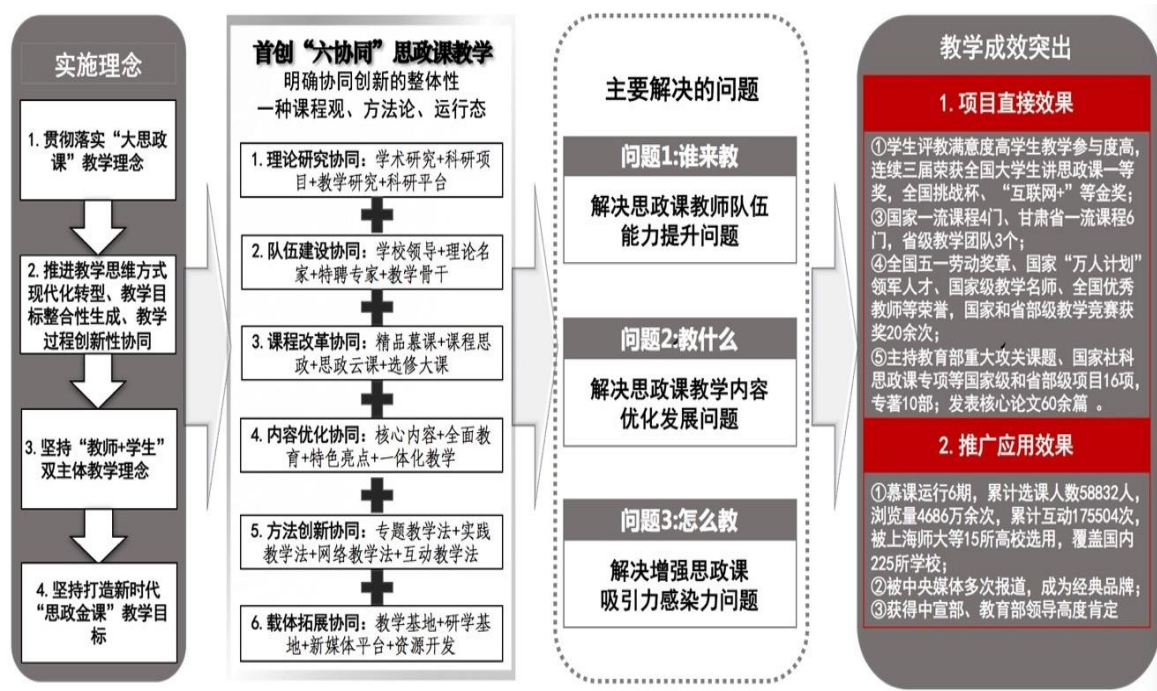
实施理念

1. 贯彻落实“大思政课”教学理念

2. 推进教学思维方式现代化转型、教学目标整合性生成、教学过程创新性协同

3. 坚持“教师+学生”双主体教学理念

4. 坚持打造新时代“思政金课”教学目标

首创“六协同”思政课教学
明确协同创新的整体性
一种课程观、方法论、运行态

1. 理论研究协同：学术研究+科研项目+教学研究+科研平台

2. 队伍建设协同：学校领导+理论名家+特聘专家+教学骨干

3. 课程改革协同：精品慕课+课程思政+思政云课+选修大课

4. 内容优化协同：核心内容+全面教育+特色亮点+一体化教学

5. 方法创新协同：专题教学法+实践教学法+网络教学法+互动教学法

6. 载体拓展协同：教学基地+研学基地+新媒体平台+资源开发

主要解决的问题

问题1:谁来教
解决思政课教师队伍能力提升问题

问题2:教什么
解决思政课教学内容优化发展问题

问题3:怎么教
解决增强思政课吸引力感染力问题

教学成效突出

1. 项目直接效果

①学生评教满意度高学生教学参与度高，连续三届荣获全国大学生讲思政课一等奖，全国挑战杯、“互联网+”等金奖；
③国家一流课程4门、甘肃省一流课程6门，省级教学团队3个；
④全国五一劳动奖章、国家“万人计划”领军人才、国家级教学名师、全国优秀教师等荣誉，国家和省部级教学竞赛获奖20余次；
⑤主持教育部重大攻关课题、国家社科思政课专项等国家级和省部级项目16项，专著10部；发表核心论文60余篇 。

2. 推广应用效果

①慕课运行6期，累计选课人数58832人，浏览量4686万余次，累计互动175504次，被上海师大等15所高校选用，覆盖国内225所学校；
②被中央媒体多次报道，成为经典品牌；
③获得中宣部、教育部领导高度肯定